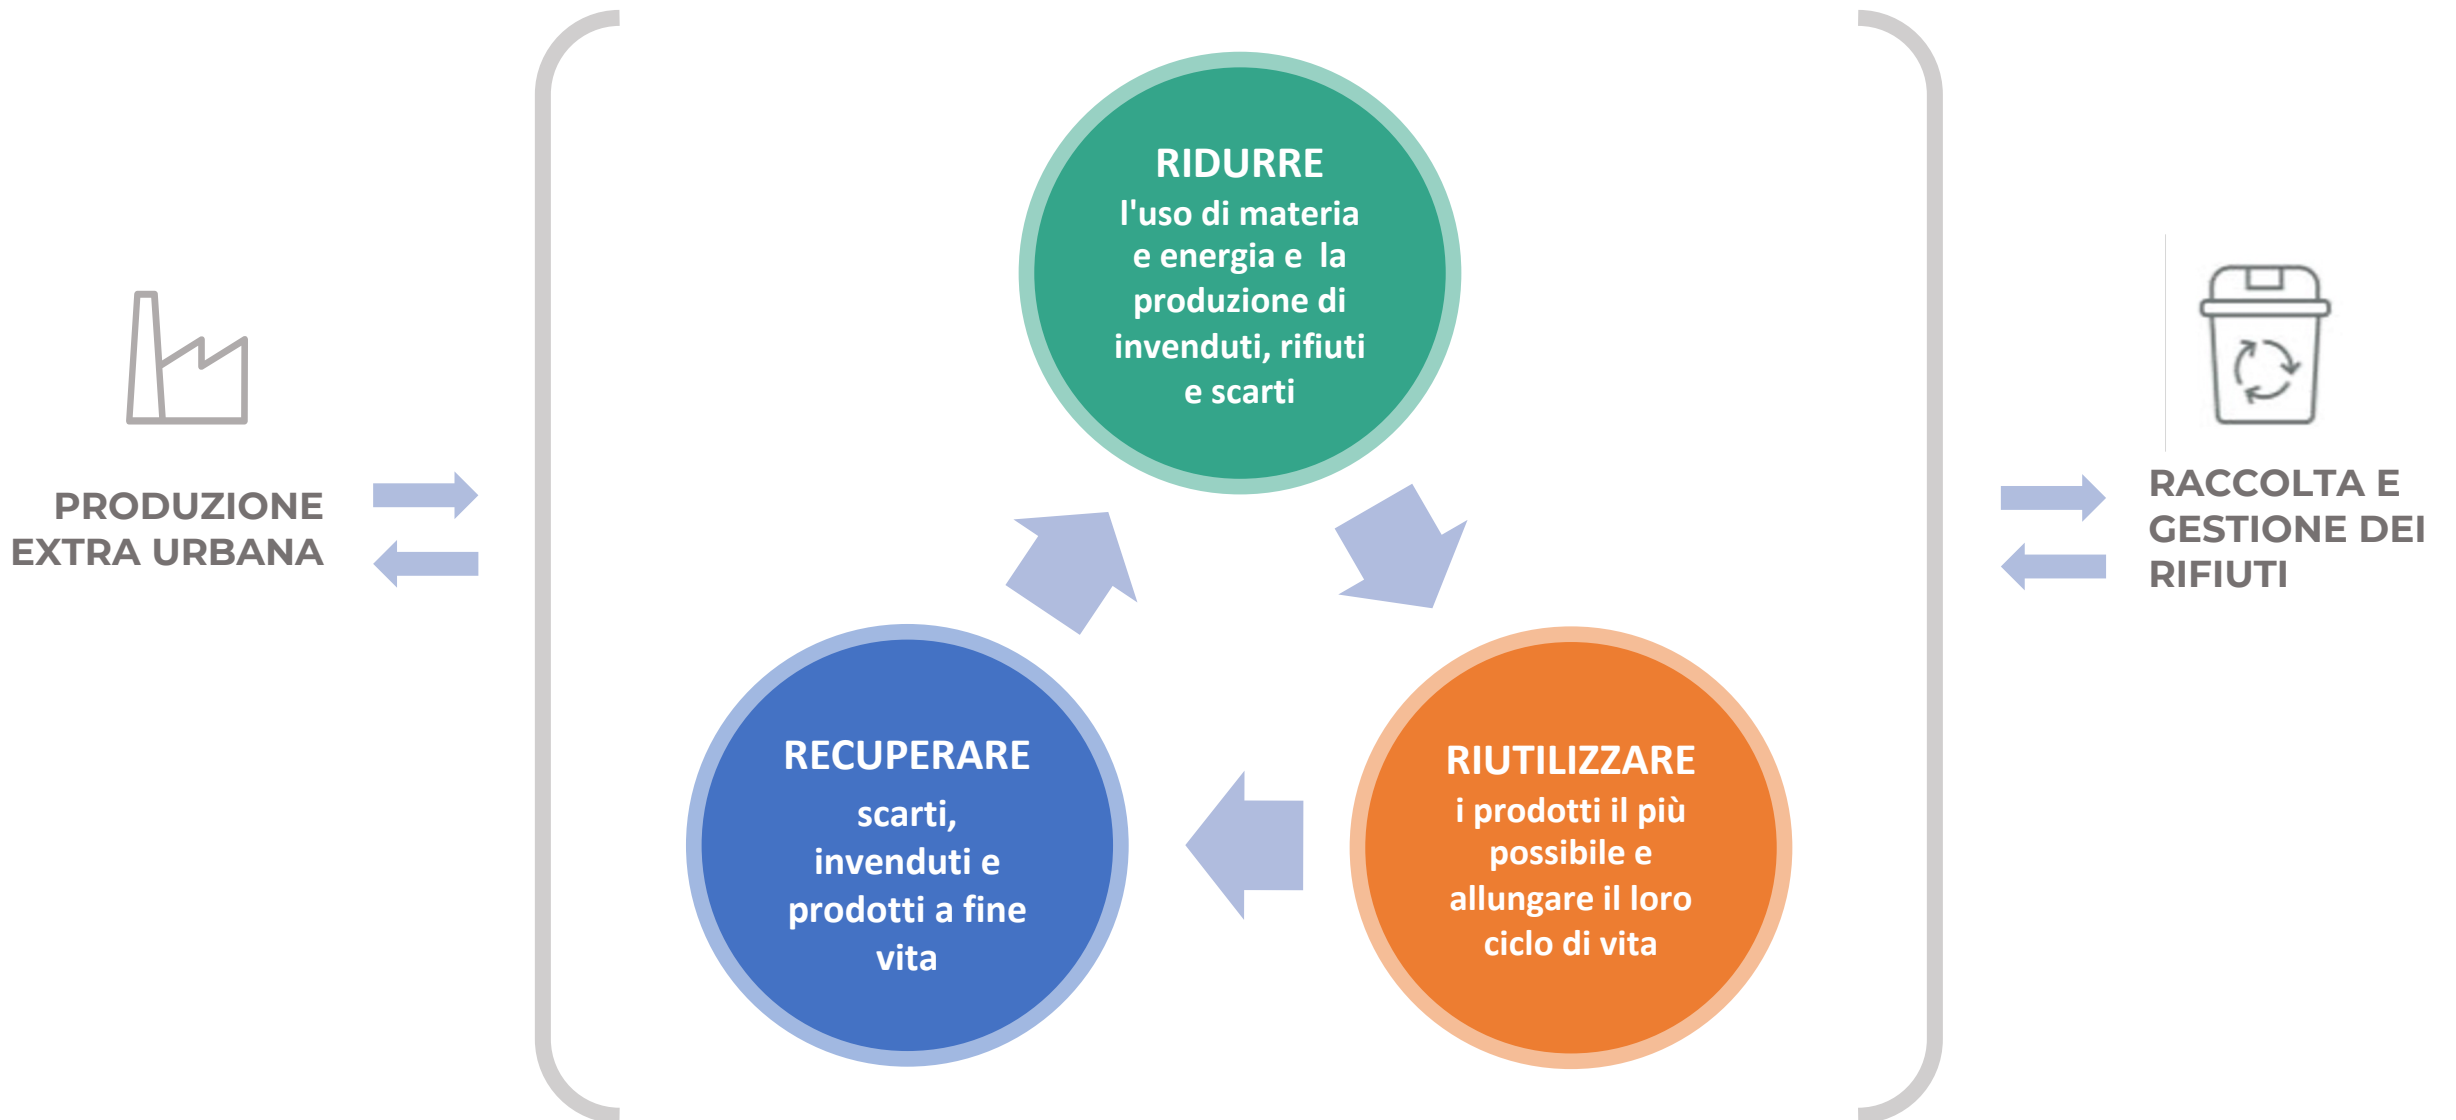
PRODUZIONE EXTRA URBANA

RIDURRE
l'uso di materia e energia e la produzione di invenduti, rifiuti e scarti

RIUTILIZZARE
i prodotti il più possibile e allungare il loro ciclo di vita

RECUPERARE
scarti, invenduti e prodotti a fine vita

RACCOLTA E GESTIONE DEI RIFIUTI